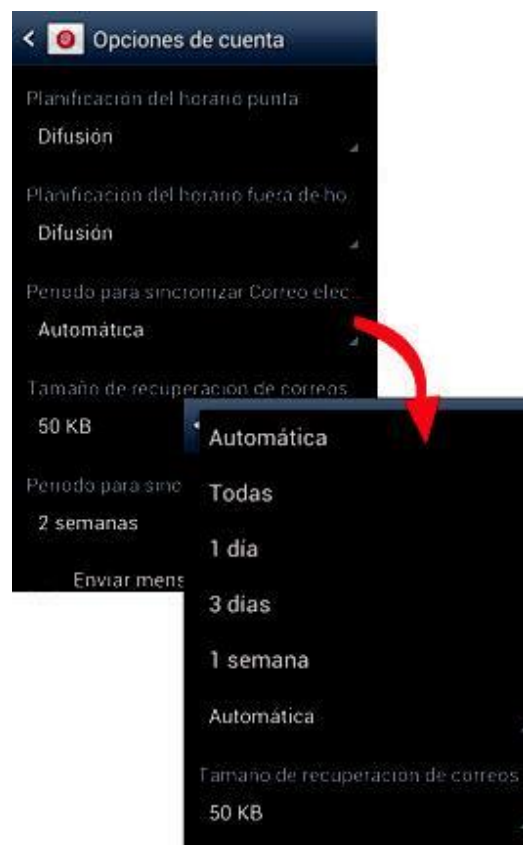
Opciones de cuenta

Planificacion del horario punta
Difusión

Planificacion del horario fuera de ho
Difusión

Periodo para sincronizar Correo elec
Automática

Tamaño de recuperacion de correos
50 KB

Periodo para sinc
2 semanas

Enviar mens

Automática
Todas
1 día
3 dias
1 semana
Automática

Tamaño de recuperacion de correos
50 KB